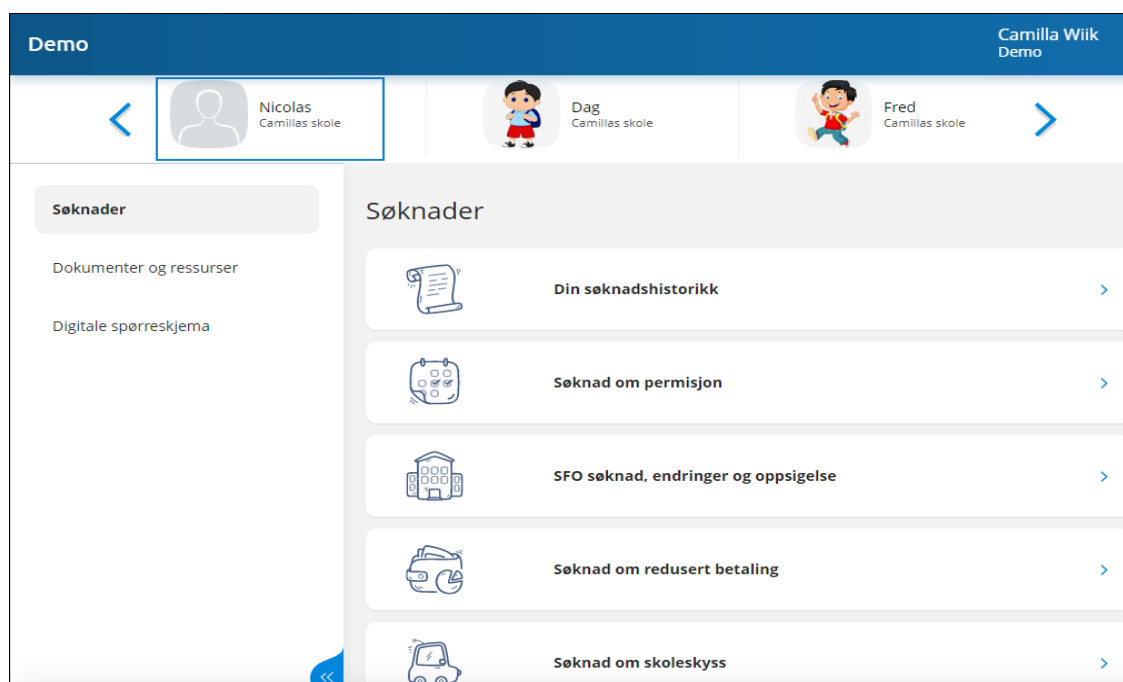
Demo

Camilla Wiik
Demo

Nicolas
Camillas skole

Dag
Camillas skole

Fred
Camillas skole

Søknader

Dokumenter og ressurser

Digitale spørreskjema

Søknader

Din søknadshistorikk

Søknad om permisjon

SFO søknad, endringer og oppsigelse

Søknad om redusert betaling

Søknad om skoleskyss